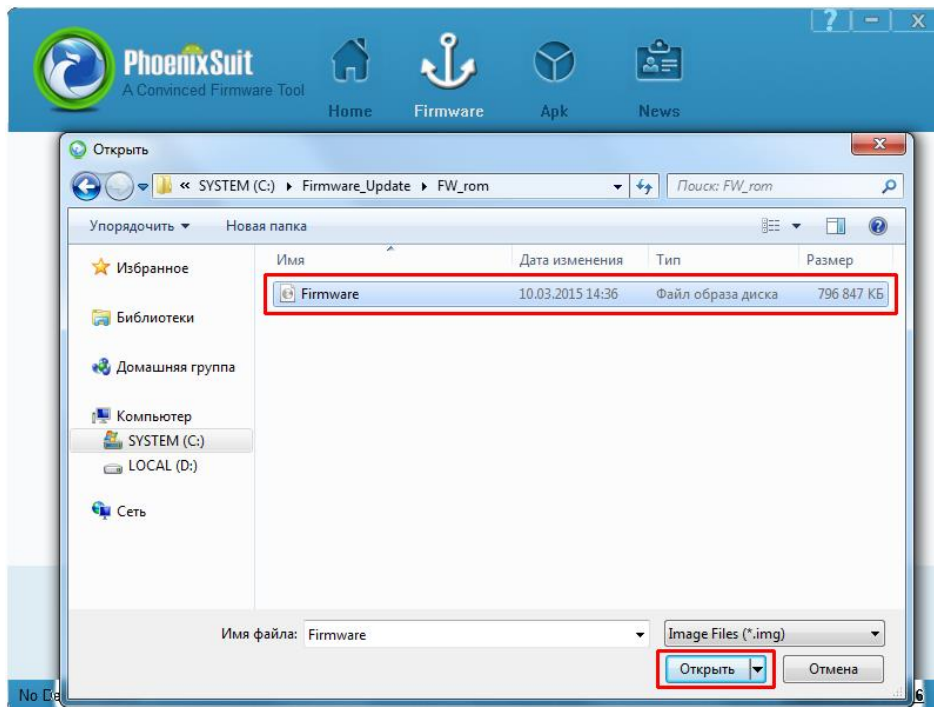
PhoenixSuit
A Convinced Firmware Tool

Home Firmware Apk News

Открыть

« SYSTEM (C:) ▸ Firmware_Update ▸ FW_rom

Поиск: FW_rom

Упорядочить ▾ Новая папка

Избранное

Библиотеки

Домашняя группа

Компьютер
SYSTEM (C:)
LOCAL (D:)

Сеть

| Имя | Дата изменения | Тип | Размер |
|---|---|---|---|
| Firmware | 10.03.2015 14:36 | Файл образа диска | 796 847 КБ |

Имя файла: Firmware

Image Files (*.img)

Открыть

Отмена

No D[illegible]

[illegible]6